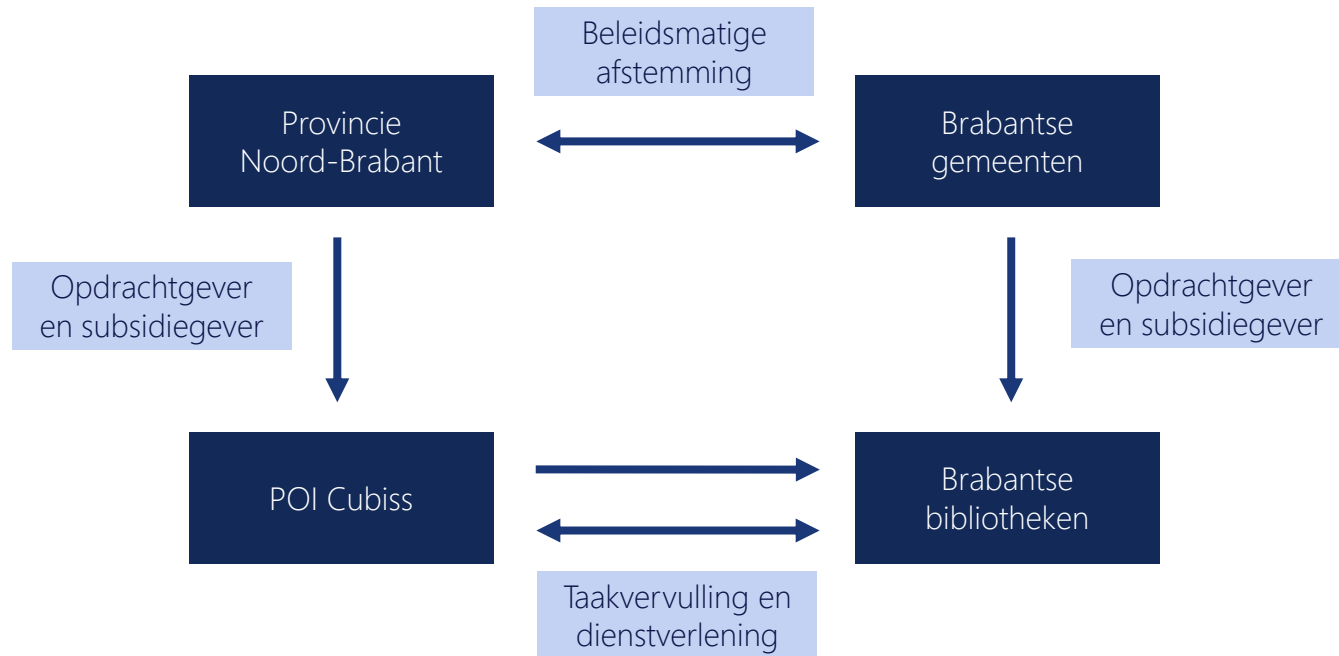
Beleidsmatige afstemming

Provincie Noord-Brabant

Brabantse gemeenten

Opdrachtgever en subsidiegever

Opdrachtgever en subsidiegever

POI Cubiss

Brabantse bibliotheken

Taakvervulling en dienstverlening